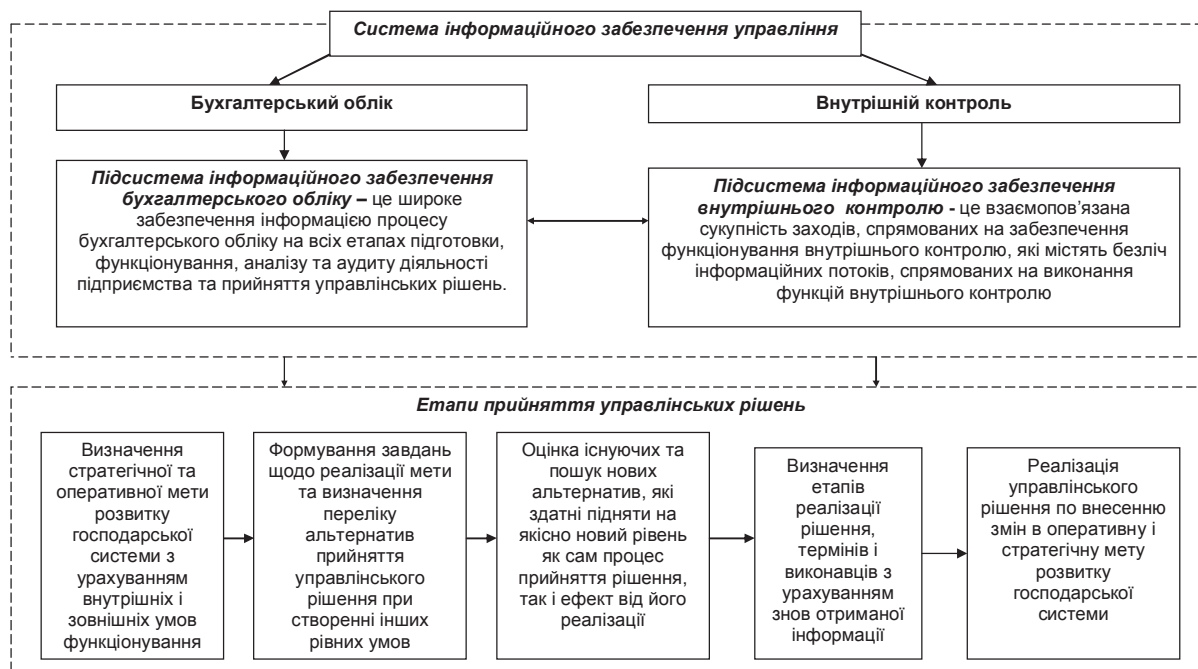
Система інформаційного забезпечення управління

Бухгалтерський облік

Внутрішній контроль

Підсистема інформаційного забезпечення бухгалтерського обліку – це широке забезпечення інформацією процесу бухгалтерського обліку на всіх етапах підготовки, функціонування, аналізу та аудиту діяльності підприємства та прийняття управлінських рішень.

Підсистема інформаційного забезпечення внутрішнього контролю - це взаємопов'язана сукупність заходів, спрямованих на забезпечення функціонування внутрішнього контролю, які містять безліч інформаційних потоків, спрямованих на виконання функцій внутрішнього контролю

Етапи прийняття управлінських рішень

Визначення стратегічної та оперативної мети розвитку господарської системи з урахуванням внутрішніх і зовнішніх умов функціонування

Формування завдань щодо реалізації мети та визначення переліку альтернатив прийняття управлінського рішення при створенні інших рівних умов

Оцінка існуючих та пошук нових альтернатив, які здатні підняти на якісно новий рівень як сам процес прийняття рішення, так і ефект від його реалізації

Визначення етапів реалізації рішення, термінів і виконавців з урахуванням знов отриманої інформації

Реалізація управлінського рішення по внесенню змін в оперативну і стратегічну мету розвитку господарської системи